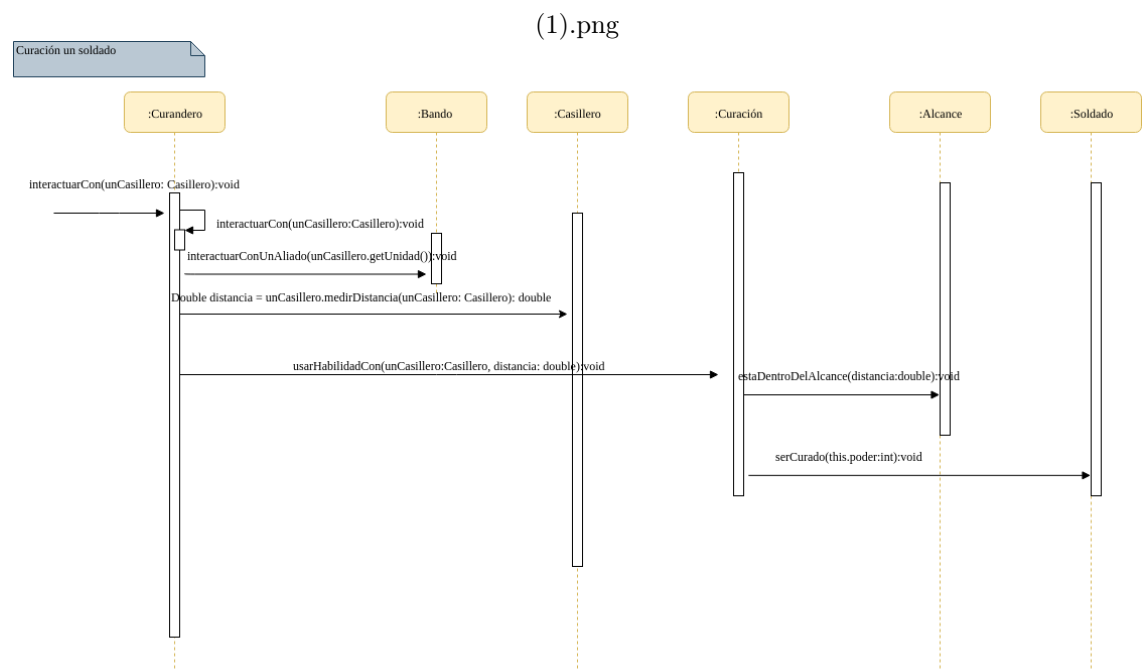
(1).png

Curación un soldado

:Curandero

:Bando

:Casillero

:Curación

:Alcance

:Soldado

interactuarCon(unCasillero: Casillero):void

interactuarCon(unCasillero:Casillero):void

interactuarConUnAliado(unCasillero.getUnidad()):void

Double distancia = unCasillero.medirDistancia(unCasillero: Casillero): double

usarHabilidadCon(unCasillero:Casillero, distancia: double):void

estaDentroDelAlcance(distancia:double):void

serCurado(this.poder:int):void